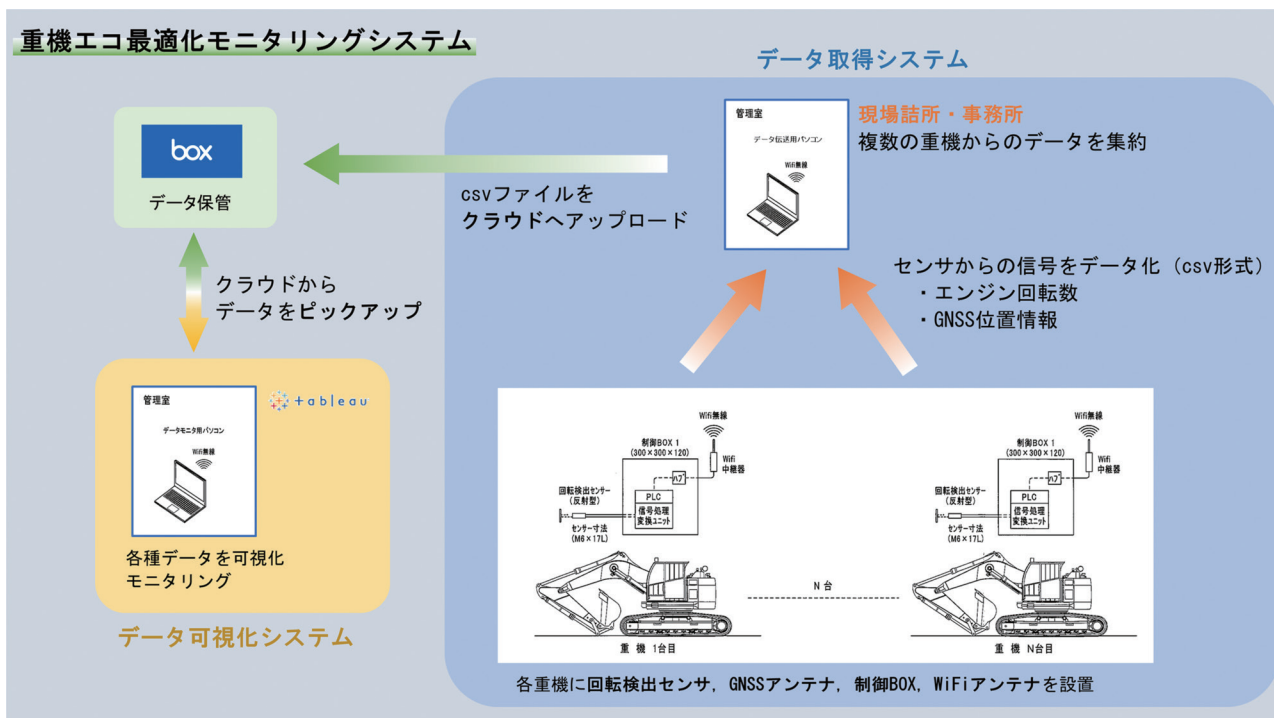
重機エコ最適化モニタリングシステム

box

データ保管

クラウドから
データをピックアップ

管理室

データモニタ用パソコン

Wifi無線

+ a b l e a u

各種データを可視化
モニタリング

データ可視化システム

データ取得システム

管理室

データ伝送用パソコン

Wifi無線

現場詰所・事務所
複数の重機からのデータを集約

csvファイルを
クラウドへアップロード

センサからの信号をデータ化（csv形式）
・エンジン回転数
・GNSS位置情報

Wifi無線

制御BOX 1
(300×300×120)

ハブ

Wifi
中継器

回転検出センサー
(反射型)

PLC

信号処理
変換ユニット

センサー寸法
(M6×17L)

重 機 1台目

N 台

Wifi無線

制御BOX 1
(300×300×120)

ハブ

Wifi
中継器

回転検出センサー
(反射型)

PLC

信号処理
変換ユニット

センサー寸法
(M6×17L)

重 機 N台目

各重機に回転検出センサ，GNSSアンテナ，制御BOX，WiFiアンテナを設置